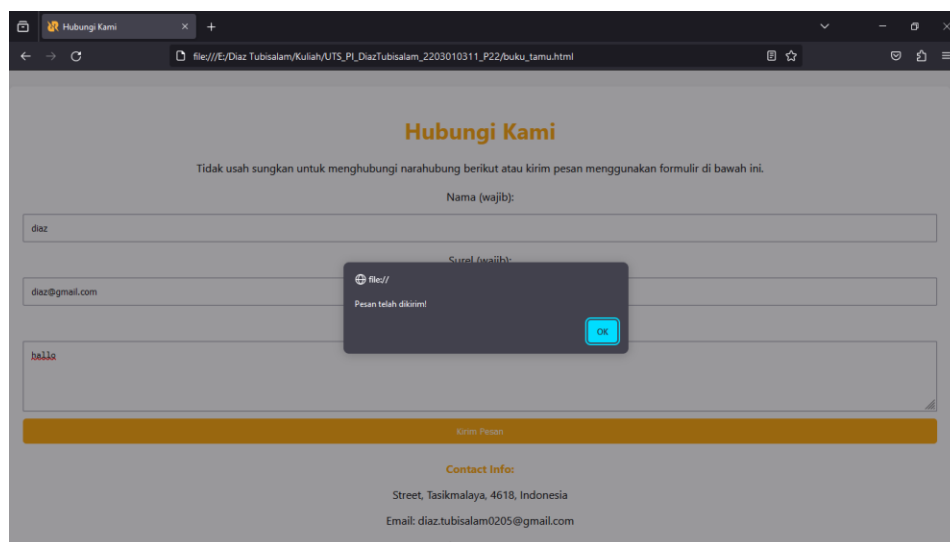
Hubungi Kami

file:///E:/Diaz Tubisalam/Kuliah/UTS_PI_DiazTubisalam_2203010311_P22/buku_tamu.html

Hubungi Kami

Tidak usah sungkan untuk menghubungi narahubung berikut atau kirim pesan menggunakan formulir di bawah ini.

Nama (wajib):

diaz

Surel (wajib):

diaz@gmail.com

hello

file://

Pesan telah dikirim!

OK

Kirim Pesan

Contact Info:

Street, Tasikmalaya, 4618, Indonesia

Email: diaz.tubisalam0205@gmail.com